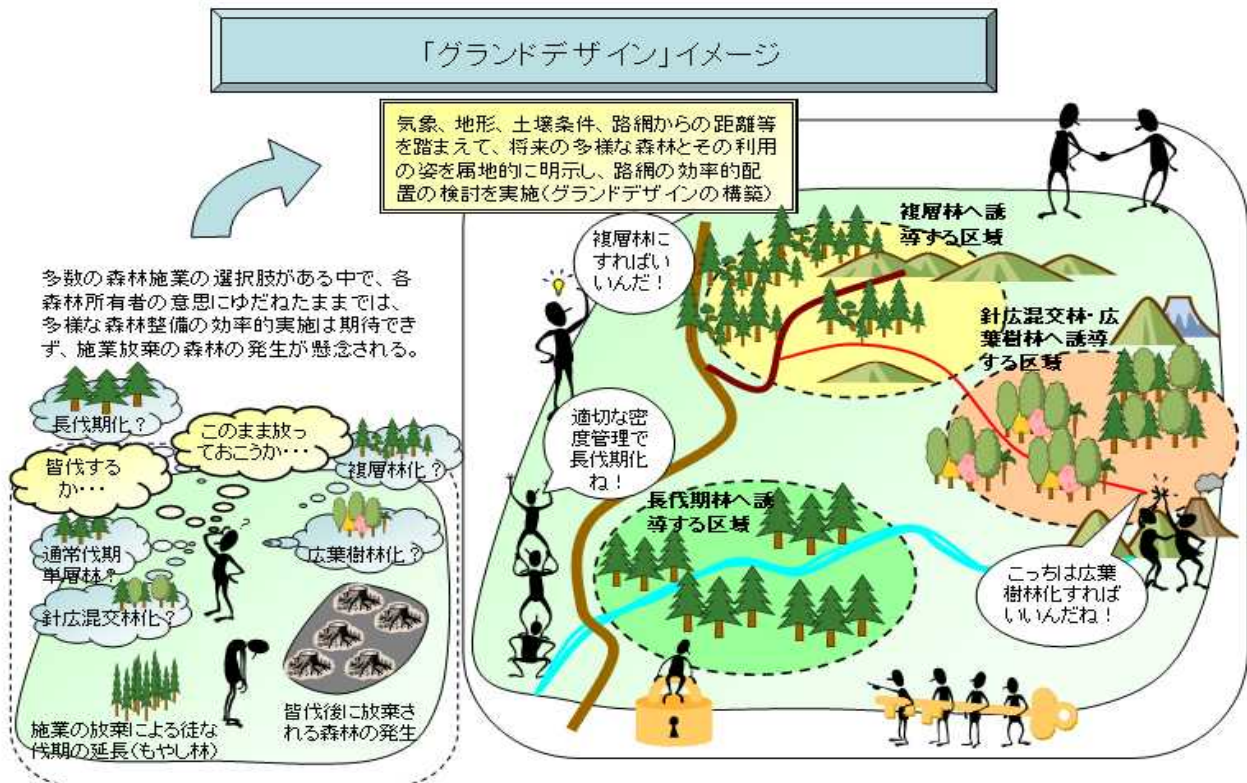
「グランドデザイン」イメージ

気象、地形、土壌条件、路網からの距離等を踏まえて、将来の多様な森林とその利用の姿を局地的に明示し、路網の効率的配置の検討を実施(グランドデザインの構築)

多数の森林施業の選択肢がある中で、各森林所有者の意思にゆだねたままでは、多様な森林整備の効率的実施は期待できず、施業放棄の森林の発生が懸念される。

長伐期化？

このまま放っておこうか・・・

皆伐するか・・・

複層林化？

通常伐期単層林？

広葉樹林化？

針広混交林化？

施業の放棄による徒な伐期の延長(もやし林)

皆伐後に放棄される森林の発生

複層林にすればいいんだ！

複層林へ誘導する区域

針広混交林・広葉樹林へ誘導する区域

適切な密度管理で長伐期化ね！

長伐期林へ誘導する区域

こっちは広葉樹林化すればいいんだね！